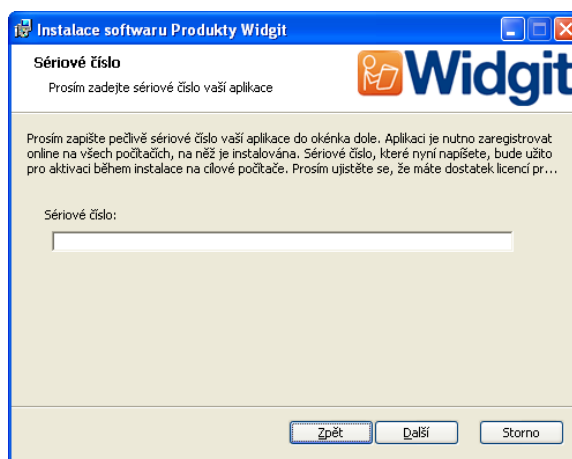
Instalace softwaru Produkty Widgit

Sériové číslo

Prosím zadejte sériové číslo vaší aplikace

Widgit

Prosím zapište pečlivě sériové číslo vaší aplikace do okénka dole. Aplikaci je nutno zaregistrovat online na všech počítačích, na něž je instalována. Sériové číslo, které nyní napíšete, bude užito pro aktivaci během instalace na cílové počítače. Prosím ujistěte se, že máte dostatek licencí pr...

Sériové číslo:

Zpět

Další

Storno